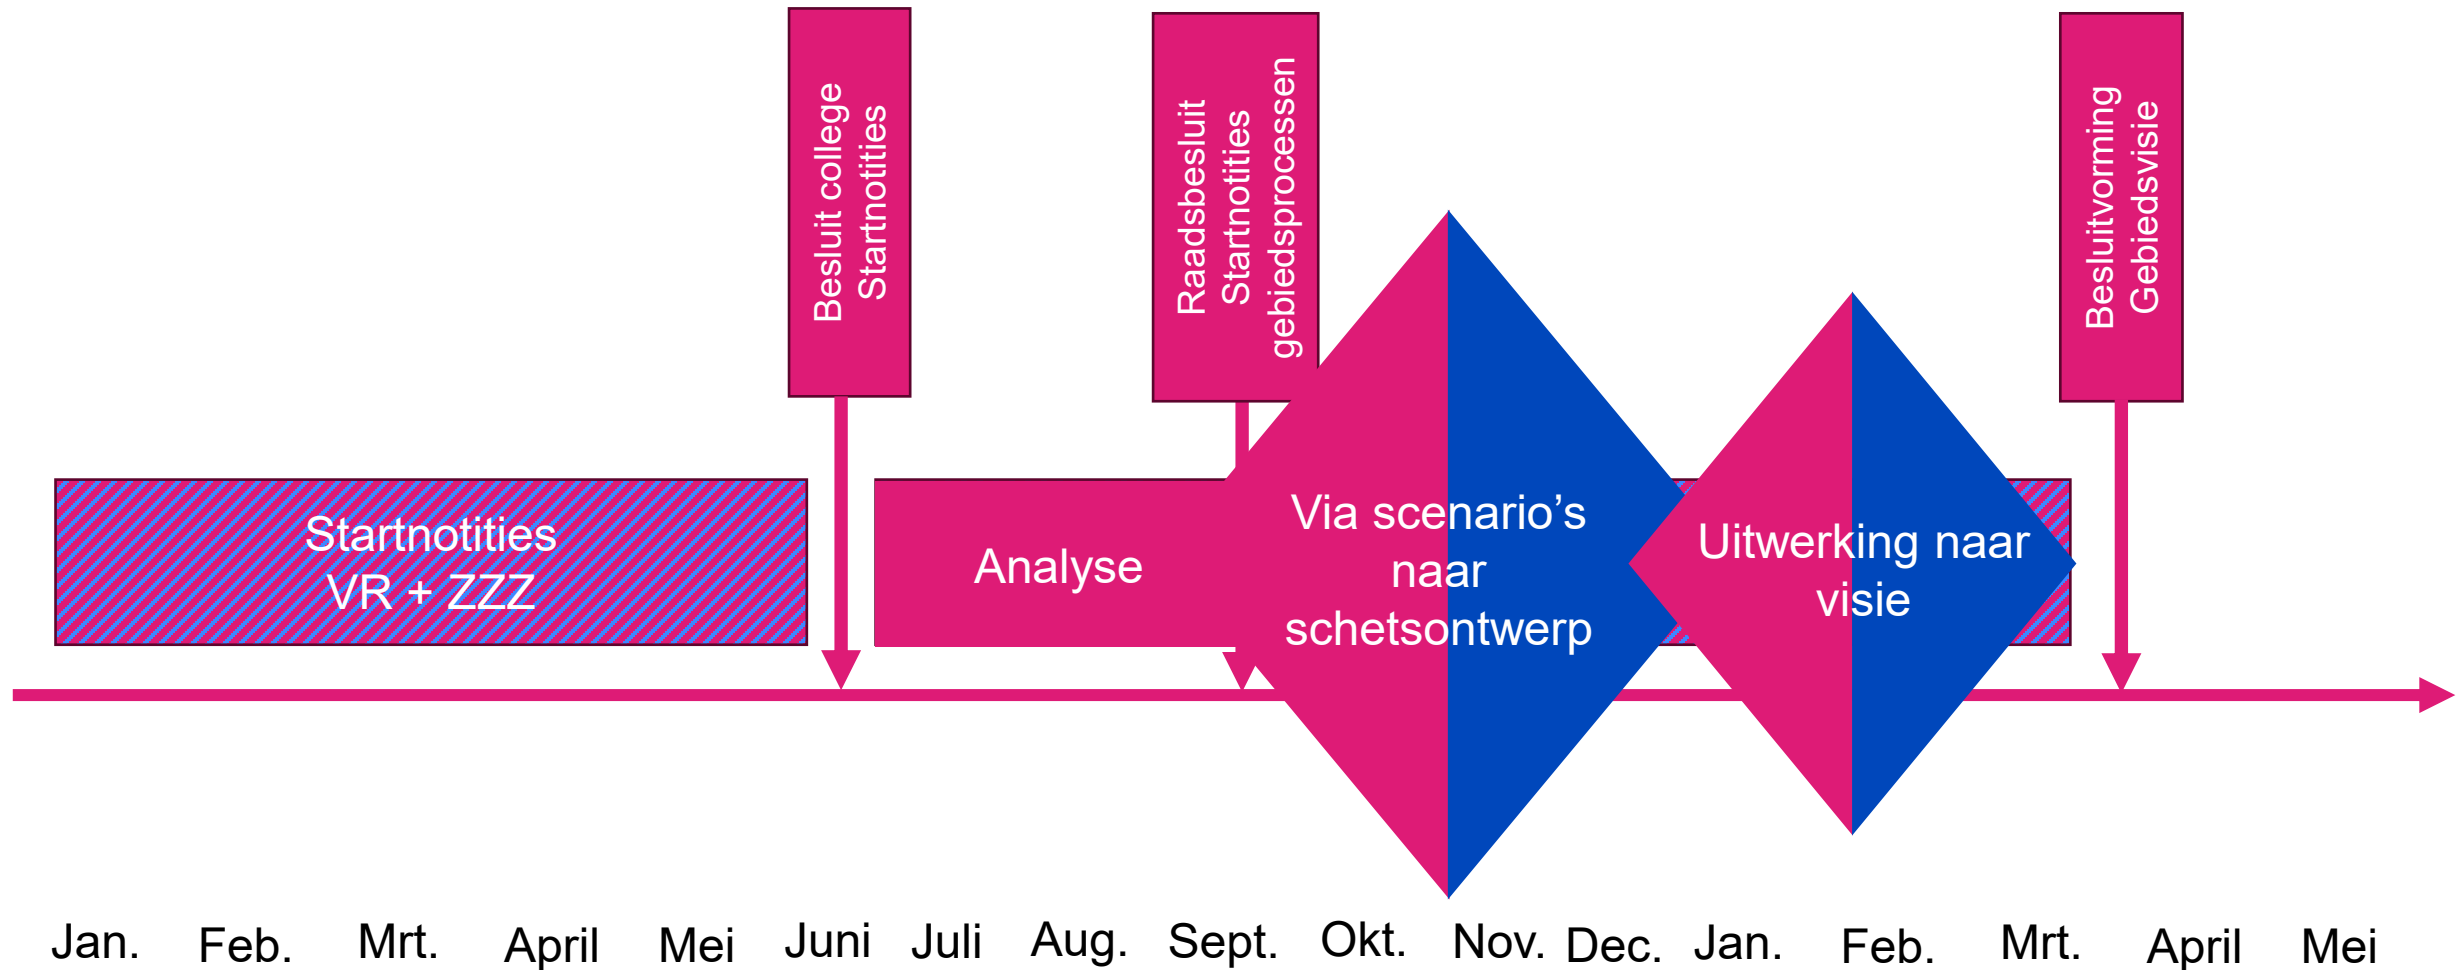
Besluit college Startnotities

Raadsbesluit Startnotities gebiedsprocessen

Beslutvorming Gebiedsvisie

Startnotities VR + ZZZ

Analyse

Via scenario’s naar schetsontwerp

Uitwerking naar visie

Jan. Feb. Mrt. April Mei Juni Juli Aug. Sept. Okt. Nov. Dec. Jan. Feb. Mrt. April Mei